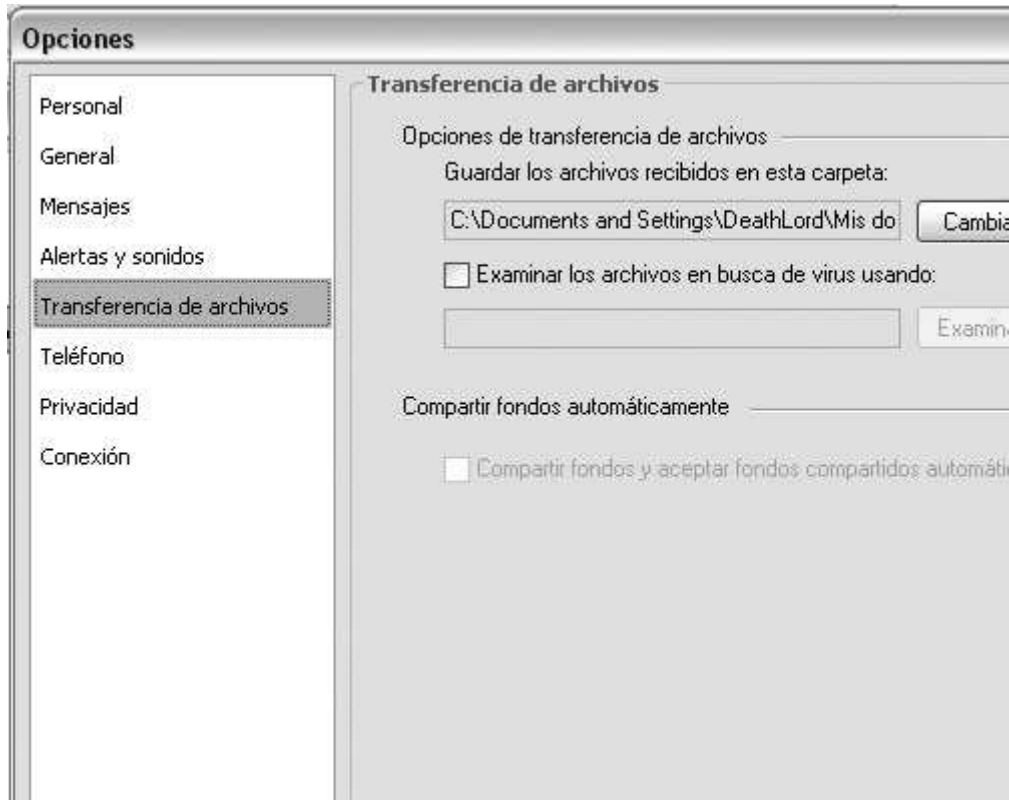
Opciones

Personal
General
Mensajes
Alertas y sonidos
Transferencia de archivos
Teléfono
Privacidad
Conexión

Transferencia de archivos

Opciones de transferencia de archivos

Guardar los archivos recibidos en esta carpeta:

C:\Documents and Settings\DeathLord\Mis do

Cambia

Examinar los archivos en busca de virus usando:

Examin

Compartir fondos automáticamente

Compartir fondos y aceptar fondos compartidos automáti